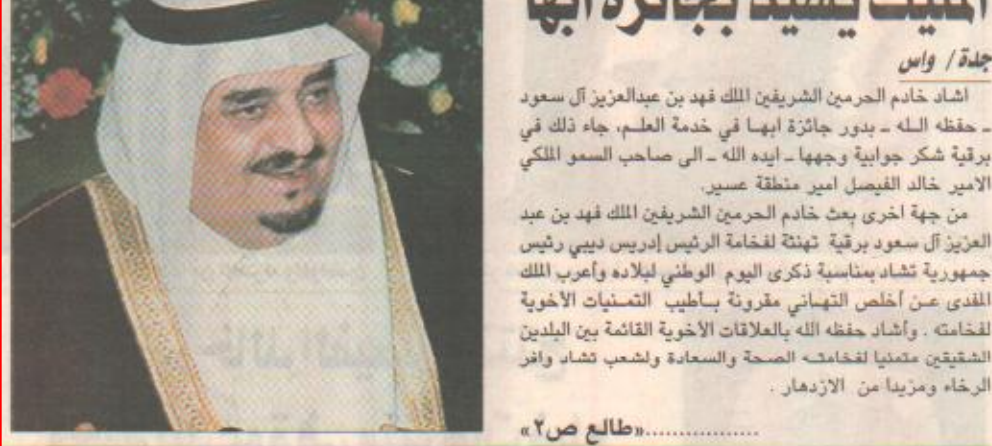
الملك يشيد بجائزة ابها

جدة / واس

اشاد خادم الحرمين الشريفين الملك فهد بن عبدالعزيز آل سعود - حفظه الله - بدور جائزة ابها في خدمة العلم، جاء ذلك في برقية شكر جوابية وجهها - ايده الله - الى صاحب السمو الملكي الامير خالد الفيصل امير منطقة عسير.

من جهة اخرى بعث خادم الحرمين الشريفين الملك فهد بن عبد العزيز آل سعود برقية تهنئة لفخامة الرئيس إدريس ديبي رئيس جمهورية تشاد بمناسبة ذكرى اليوم الوطني لبلاده وأعرب الملك المفدى عن أخلص التهاني مقرونة بأطيب التمنيات الأخوية لفخامته . وأشاد حفظه الله بالعلاقات الأخوية القائمة بين البلدين الشقيقين متمنيا لفخامته الصحة والسعادة ولشعب تشاد وافر الرخاء ومزيدا من الازدهار .

..............«طالع ص٢»